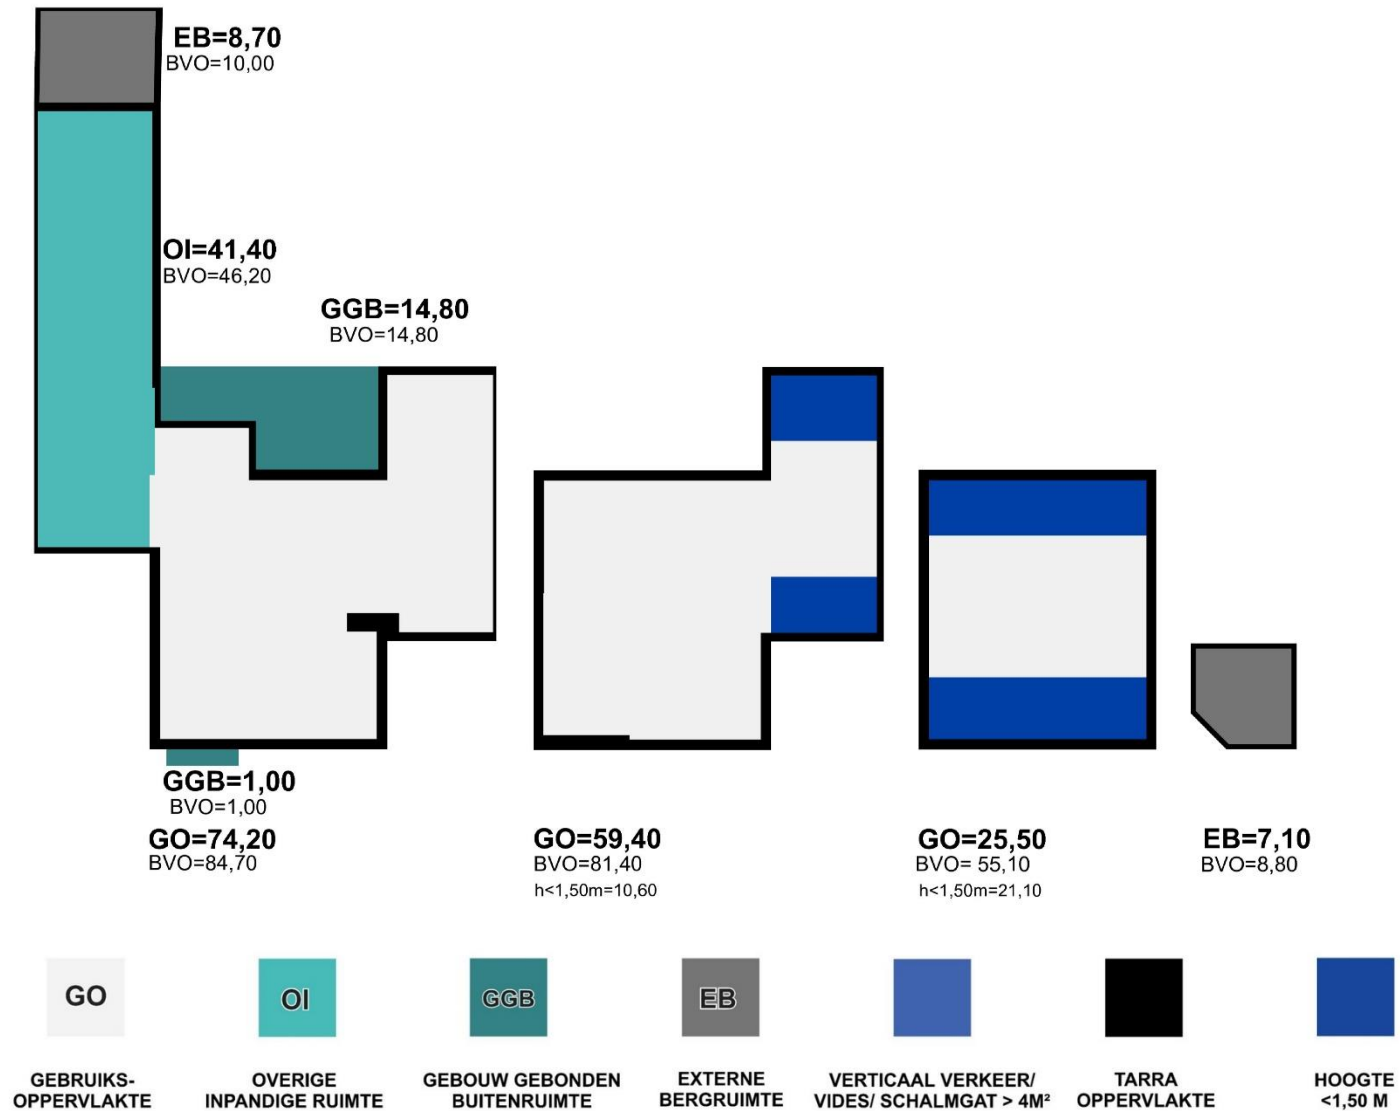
EB=8,70
BVO=10,00

OI=41,40
BVO=46,20

GGB=14,80
BVO=14,80

GGB=1,00
BVO=1,00

GO=74,20
BVO=84,70

GO=59,40
BVO=81,40
h<1,50m=10,60

GO=25,50
BVO= 55,10
h<1,50m=21,10

EB=7,10
BVO=8,80

GO
GEBRUIKSOPPERVLAKTE

OI
OVERIGE INPANDIGE RUIMTE

GGB
GEBOUW GEBONDEN BUITENRUIMTE

EB
EXTERNE BERGRUIMTE

VERTICAAL VERKEER/ VIDES/ SCHALMGAT > 4M²

TARRA OPPERVLAKTE

HOOGTE <1,50 M